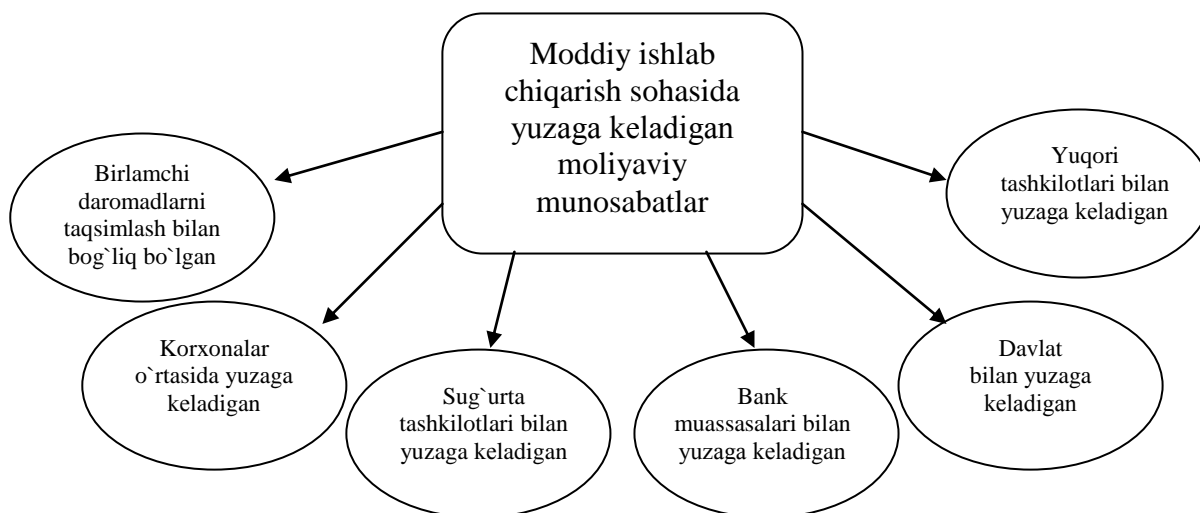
Moddiy ishlab chiqarish sohasida yuzaga keladigan moliyaviy munosabatlar

Birlamchi daromadlarni taqsimlash bilan bog`liq bo`lgan

Yuqori tashkilotlari bilan yuzaga keladigan

Korxonalar o`rtasida yuzaga keladigan

Sug`urta tashkilotlari bilan yuzaga keladigan

Bank muassasalari bilan yuzaga keladigan

Davlat bilan yuzaga keladigan